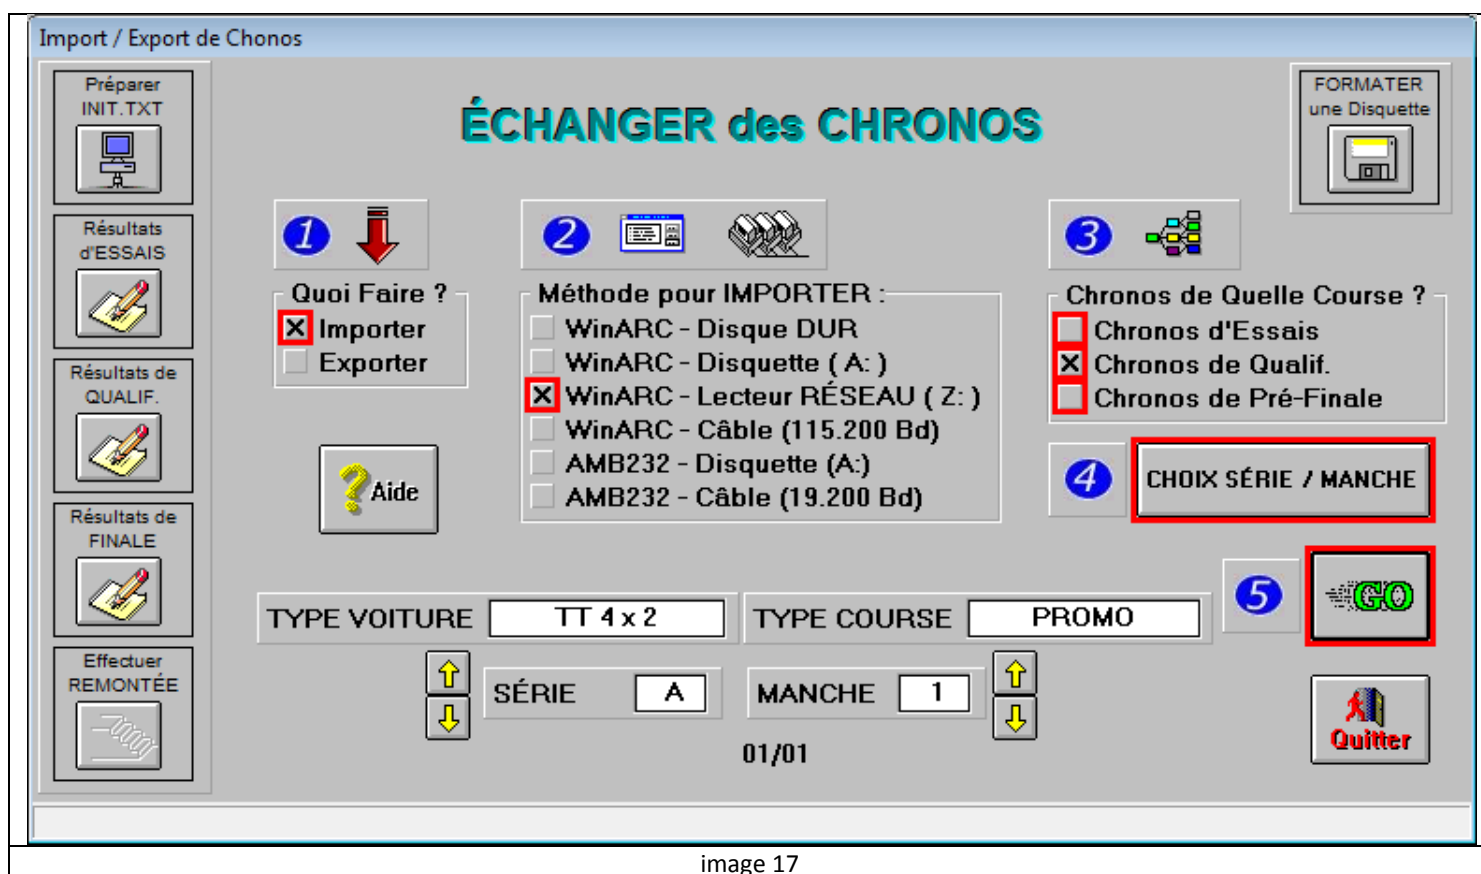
Import / Export de Chonos

Préparer INIT.TXT

Résultats d'ESSAIS

Résultats de QUALIF.

Résultats de FINALE

Effectuer REMONTÉE

ÉCHANGER des CHRONOS

FORMATER une Disquette

1

2

3

Quoi Faire ?
☒ Importer
☐ Exporter

Méthode pour IMPORTER :
☐ WinARC - Disque DUR
☐ WinARC - Disquette ( A: )
☒ WinARC - Lecteur RÉSEAU ( Z: )
☐ WinARC - Câble (115.200 Bd)
☐ AMB232 - Disquette (A:)
☐ AMB232 - Câble (19.200 Bd)

Chronos de Quelle Course ?
☐ Chronos d'Essais
☒ Chronos de Qualif.
☐ Chronos de Pré-Finale

Aide

4 CHOIX SÉRIE / MANCHE

5 GO

TYPE VOITURE TT 4 x 2

TYPE COURSE PROMO

SÉRIE A

MANCHE 1

01/01

Quitter

image 17